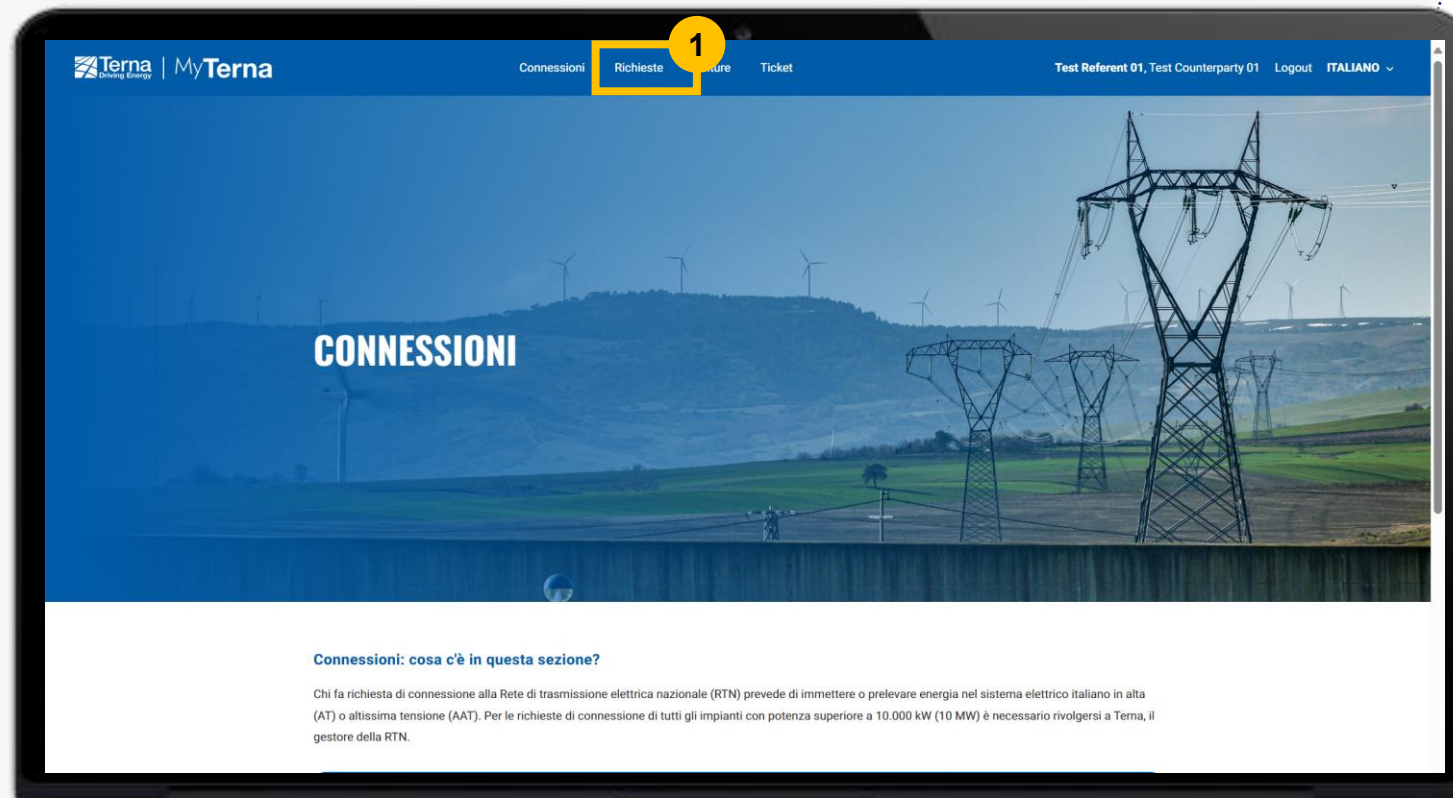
Terna Driving Energy | MyTerna

Connessioni Richieste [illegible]ture Ticket

1

Test Referent 01, Test Counterparty 01 Logout ITALIANO

CONNESSIONI

Connessioni: cosa c'è in questa sezione?

Chi fa richiesta di connessione alla Rete di trasmissione elettrica nazionale (RTN) prevede di immettere o prelevare energia nel sistema elettrico italiano in alta (AT) o altissima tensione (AAT). Per le richieste di connessione di tutti gli impianti con potenza superiore a 10.000 kW (10 MW) è necessario rivolgersi a Terna, il gestore della RTN.